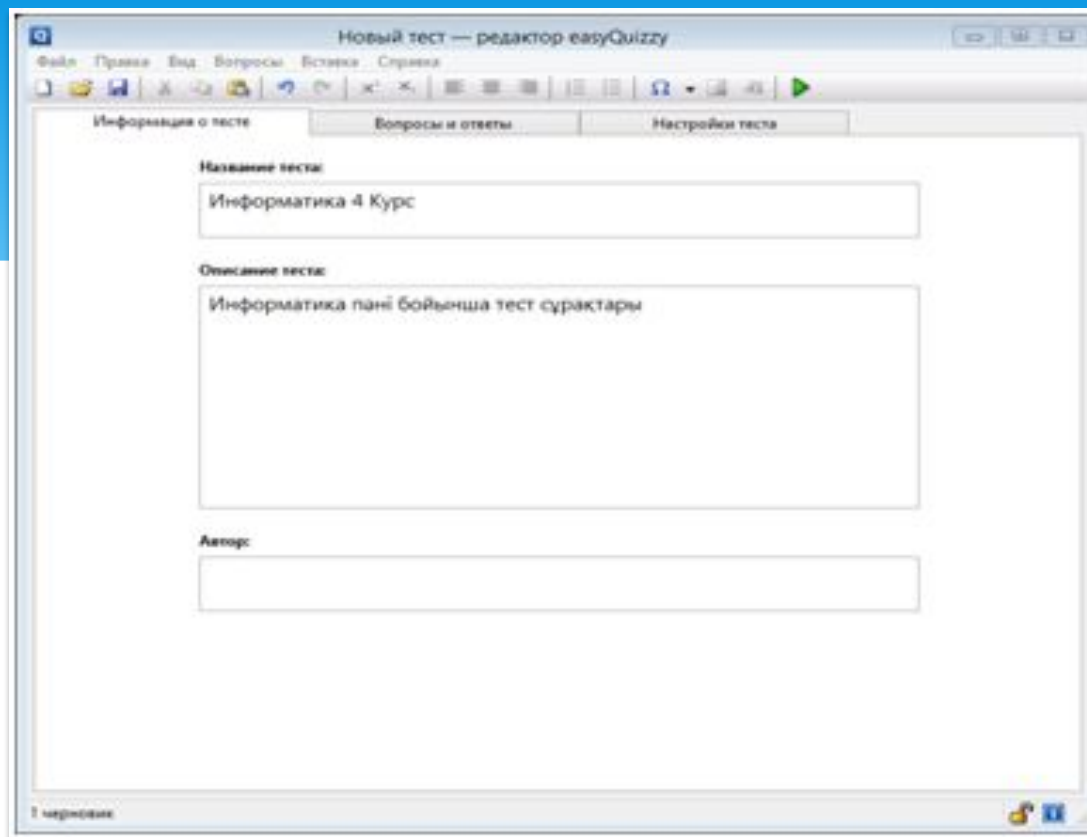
Новый тест — редактор easyQuizzy

Файл Правка Вид Вопросы Вставка Справка

Информация о тесте | Вопросы и ответы | Настройки теста

Название теста:

Информатика 4 Курс

Описание теста:

Информатика пәні бойынша тест сұрақтары

Автор:

Черновик